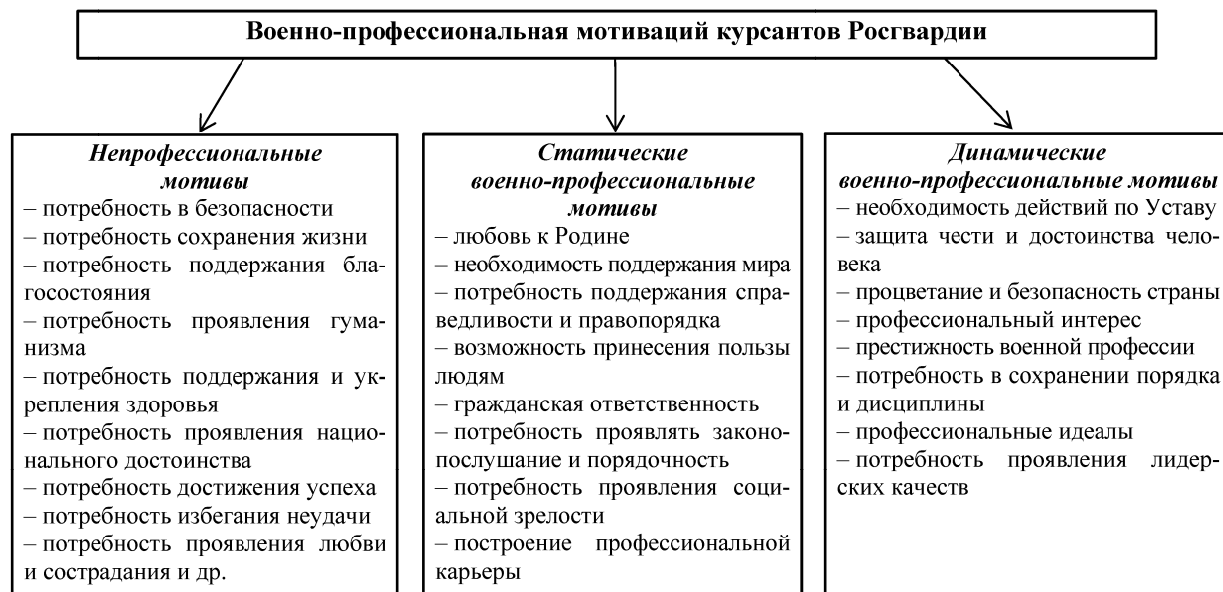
Военно-профессиональная мотиваций курсантов Росгвардии

*Непрофессиональные мотивы*
– потребность в безопасности
– потребность сохранения жизни
– потребность поддержания благосостояния
– потребность проявления гуманизма
– потребность поддержания и укрепления здоровья
– потребность проявления национального достоинства
– потребность достижения успеха
– потребность избегания неудачи
– потребность проявления любви и сострадания и др.

*Статические военно-профессиональные мотивы*
– любовь к Родине
– необходимость поддержания мира
– потребность поддержания справедливости и правопорядка
– возможность принесения пользы людям
– гражданская ответственность
– потребность проявлять законопослушание и порядочность
– потребность проявления социальной зрелости
– построение профессиональной карьеры

*Динамические военно-профессиональные мотивы*
– необходимость действий по Уставу
– защита чести и достоинства человека
– процветание и безопасность страны
– профессиональный интерес
– престижность военной профессии
– потребность в сохранении порядка и дисциплины
– профессиональные идеалы
– потребность проявления лидерских качеств